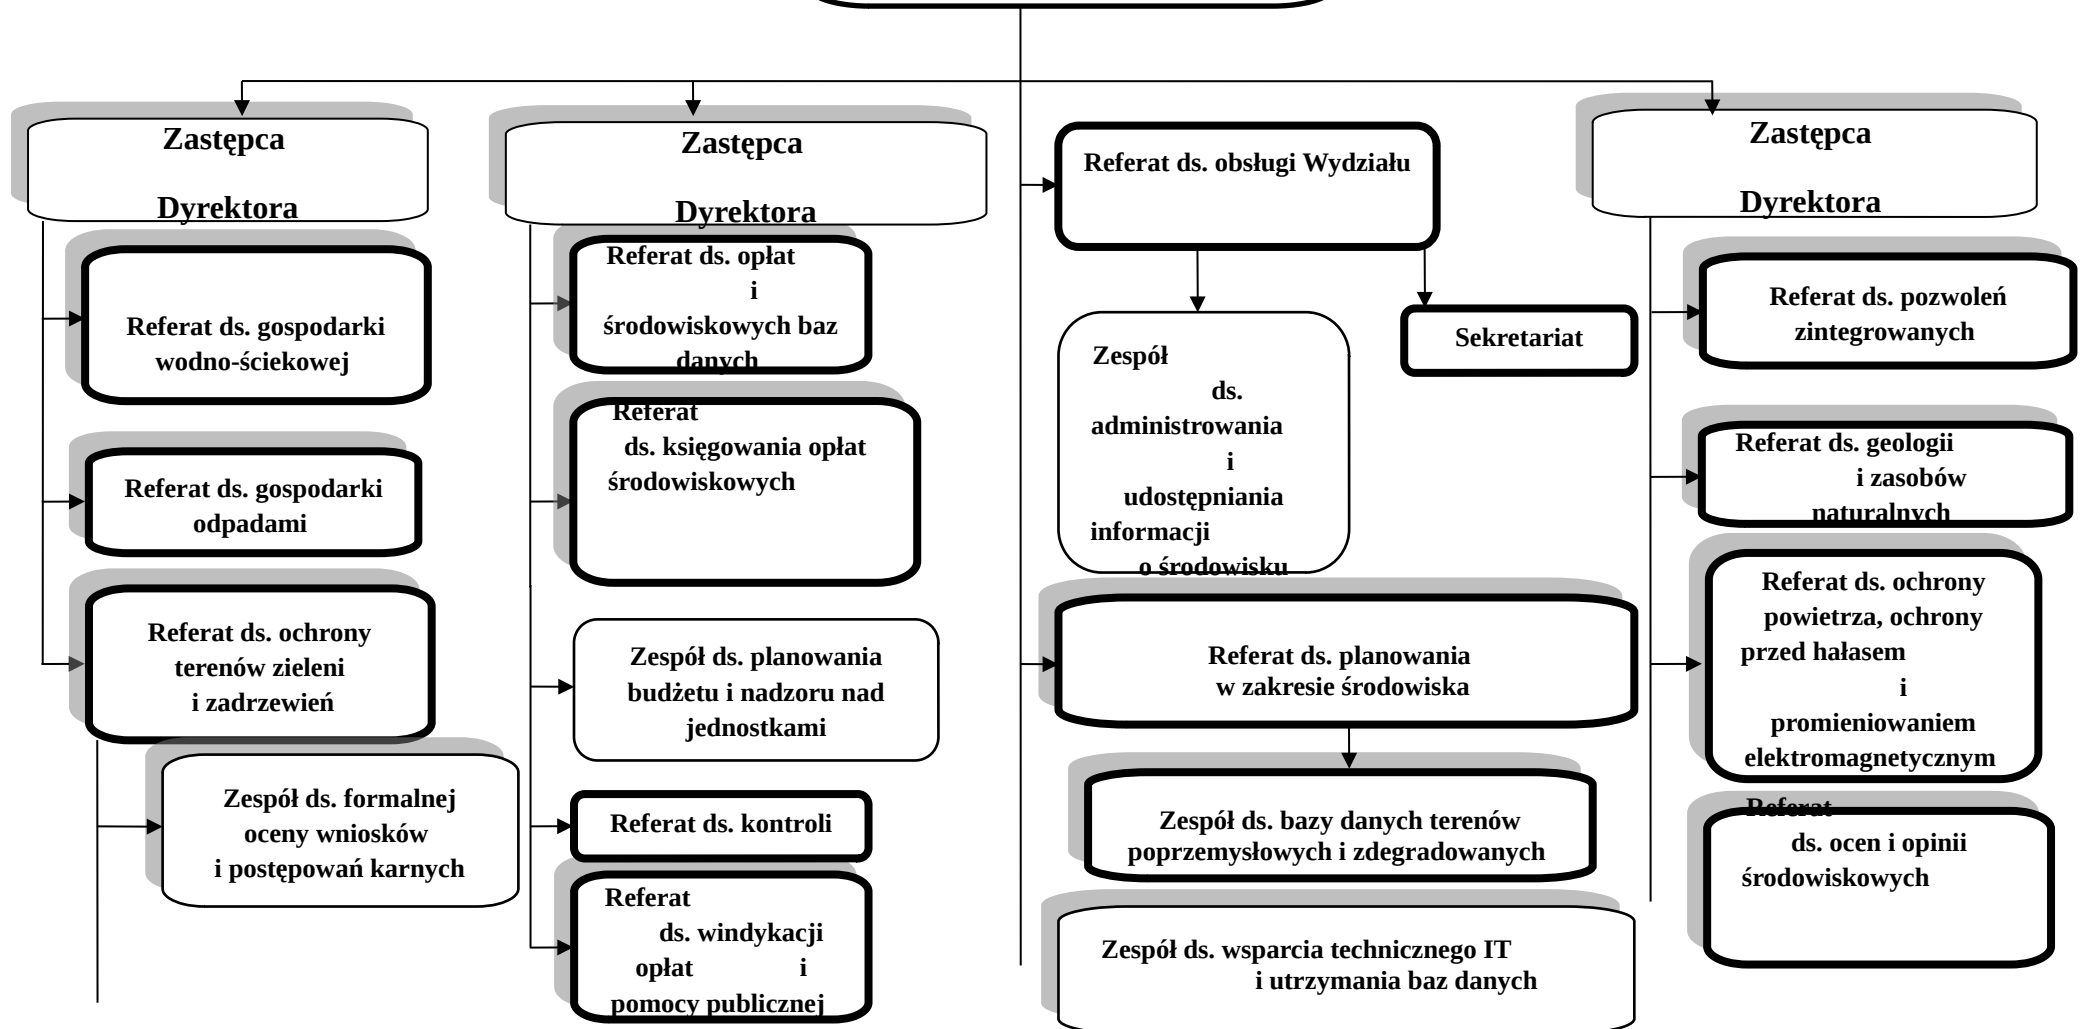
Zastępca Dyrektora

Referat ds. gospodarki wodno-ściekowej

Referat ds. gospodarki odpadami

Referat ds. ochrony terenów zieleni i zadrzewień

Zespół ds. formalnej oceny wniosków i postępowań karnych

Zastępca Dyrektora

Referat ds. opłat i środowiskowych baz danych

Referat ds. księgowania opłat środowiskowych

Zespół ds. planowania budżetu i nadzoru nad jednostkami

Referat ds. kontroli

Referat ds. windykacji opłat i pomocy publicznej

Referat ds. obsługi Wydziału

Zespół ds. administrowania i udostępniania informacji o środowisku

Sekretariat

Referat ds. planowania w zakresie środowiska

Zespół ds. bazy danych terenów poprzemysłowych i zdegradowanych

Zespół ds. wsparcia technicznego IT i utrzymania baz danych

Zastępca Dyrektora

Referat ds. pozwoleń zintegrowanych

Referat ds. geologii i zasobów naturalnych

Referat ds. ochrony powietrza, ochrony przed hałasem i promieniowaniem elektromagnetycznym

Referat ds. ocen i opinii środowiskowych